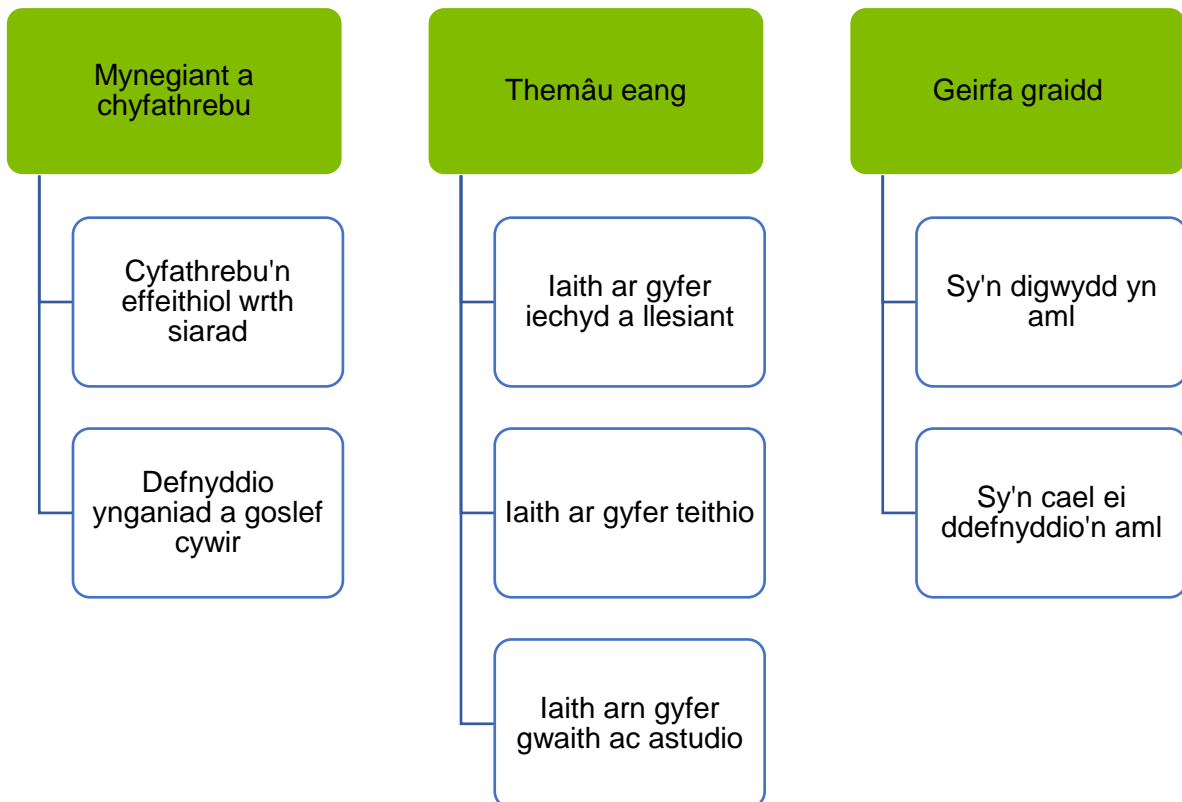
Mynegiant a chyfathrebu

Cyfathrebu'n effeithiol wrth siarad

Defnyddio ynganiad a goslef cywir

Themâu eang

Iaith ar gyfer iechyd a llesiant

Iaith ar gyfer teithio

Iaith arn gyfer gwaith ac astudio

Geirfa graidd

Sy'n digwydd yn aml

Sy'n cael ei ddefnyddio'n aml